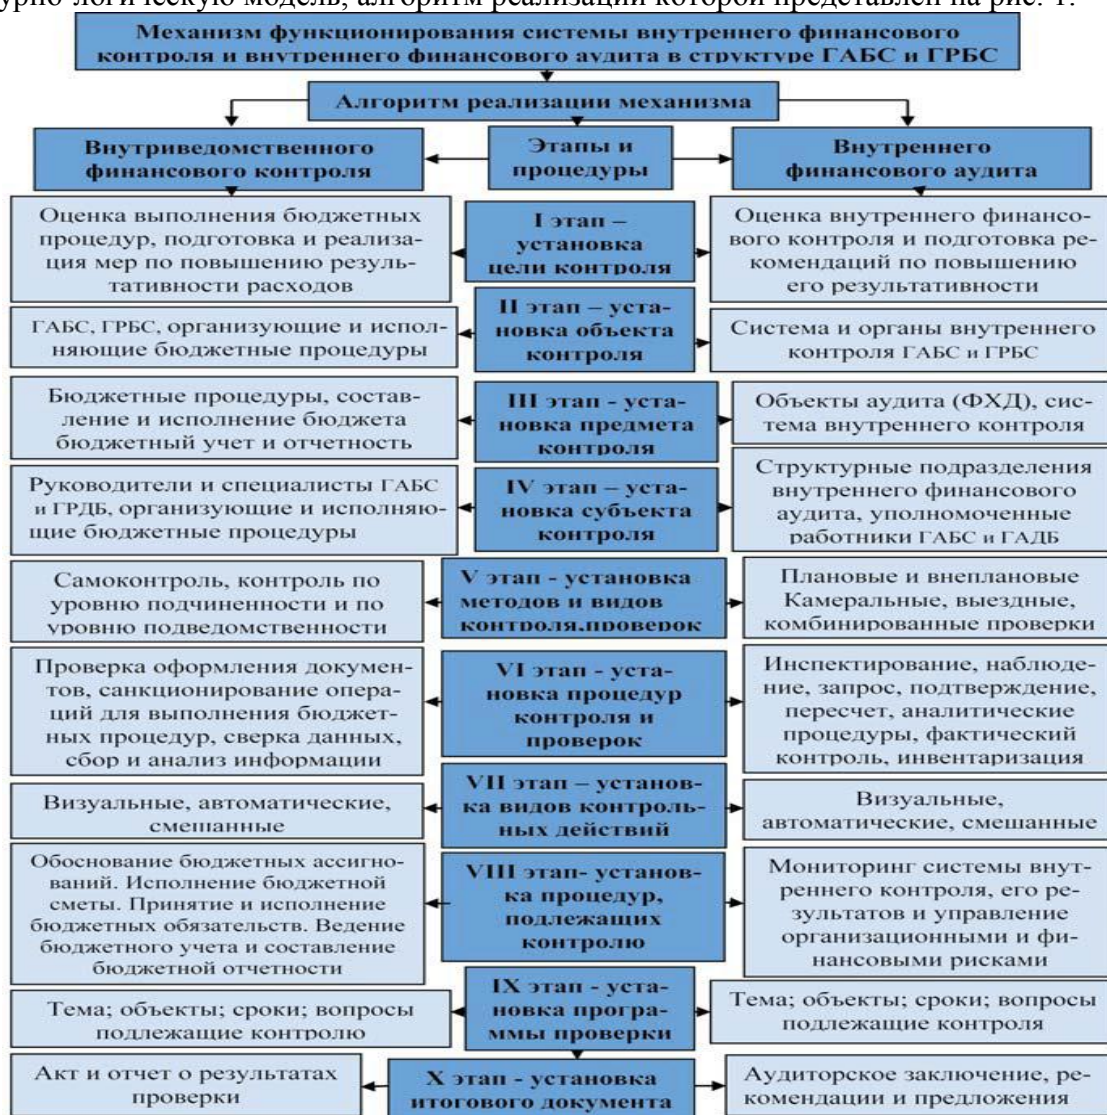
турно-логическую модель, алгоритм реализации которой представлен на рис. 1.

Механизм функционирования системы внутреннего финансового контроля и внутреннего финансового аудита в структуре ГАБС и ГРБС

Алгоритм реализации механизма

Внутриведомственного финансового контроля

Этапы и процедуры

Внутреннего финансового аудита

Оценка выполнения бюджетных процедур, подготовка и реализация мер по повышению результативности расходов

I этап – установка цели контроля

Оценка внутреннего финансового контроля и подготовка рекомендаций по повышению его результативности

ГАБС, ГРБС, организующие и исполняющие бюджетные процедуры

II этап – установка объекта контроля

Система и органы внутреннего контроля ГАБС и ГРБС

Бюджетные процедуры, составление и исполнение бюджета бюджетный учет и отчетность

III этап - установка предмета контроля

Объекты аудита (ФХД), система внутреннего контроля

Руководители и специалисты ГАБС и ГРДБ, организующие и исполняющие бюджетные процедуры

IV этап – установка субъекта контроля

Структурные подразделения внутреннего финансового аудита, уполномоченные работники ГАБС и ГАДБ

Самоконтроль, контроль по уровню подчиненности и по уровню подведомственности

V этап - установка методов и видов контроля,проверок

Плановые и внеплановые Камеральные, выездные, комбинированные проверки

Проверка оформления документов, санкционирование операций для выполнения бюджетных процедур, сверка данных, сбор и анализ информации

VI этап - установка процедур контроля и проверок

Инспектирование, наблюдение, запрос, подтверждение, пересчет, аналитические процедуры, фактический контроль, инвентаризация

Визуальные, автоматические, смешанные

VII этап – установка видов контрольных действий

Визуальные, автоматические, смешанные

Обоснование бюджетных ассигнований. Исполнение бюджетной сметы. Принятие и исполнение бюджетных обязательств. Ведение бюджетного учета и составление бюджетной отчетности

VIII этап- установка процедур, подлежащих контролю

Мониторинг системы внутреннего контроля, его результатов и управление организационными и финансовыми рисками

Тема; объекты; сроки; вопросы подлежащие контролю

IX этап - установка программы проверки

Тема; объекты; сроки; вопросы подлежащие контроля

Акт и отчет о результатах проверки

X этап - установка итогового документа

Аудиторское заключение, рекомендации и предложения